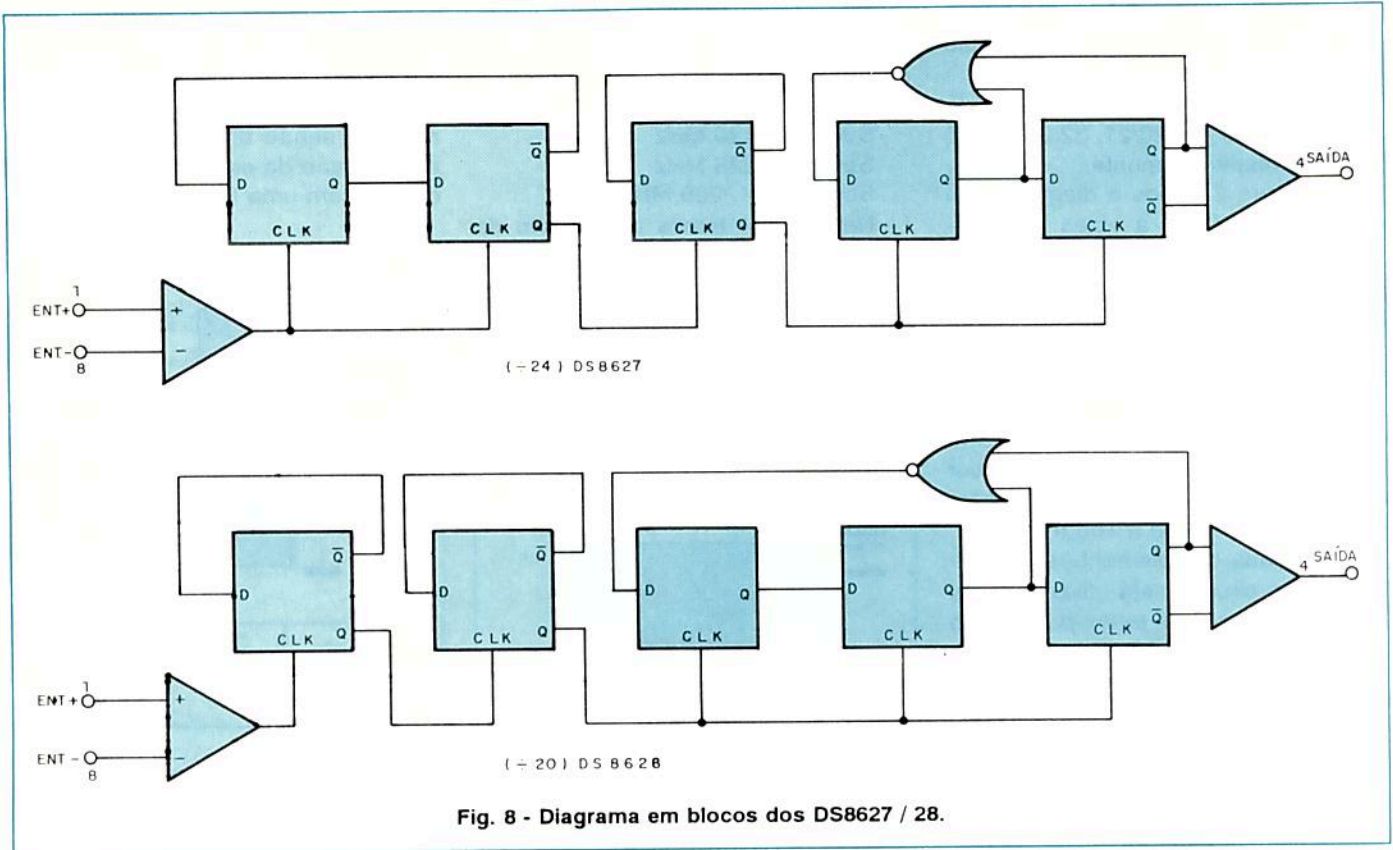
D
CLK
D
Q
CLK
Q
$\overline{Q}$
D
CLK
Q
$\overline{Q}$
D
Q
CLK
D
Q
$\overline{Q}$
CLK
4 SAÍDA
1
ENT+
ENT−
8
+
−
(÷24) DS8627

D
$\overline{Q}$
CLK
Q
D
$\overline{Q}$
CLK
Q
D
Q
CLK
D
Q
CLK
D
Q
$\overline{Q}$
CLK
4 SAÍDA
1
ENT+
ENT−
8
+
−
(÷20) DS 8628

Fig. 8 - Diagrama em blocos dos DS8627 / 28.